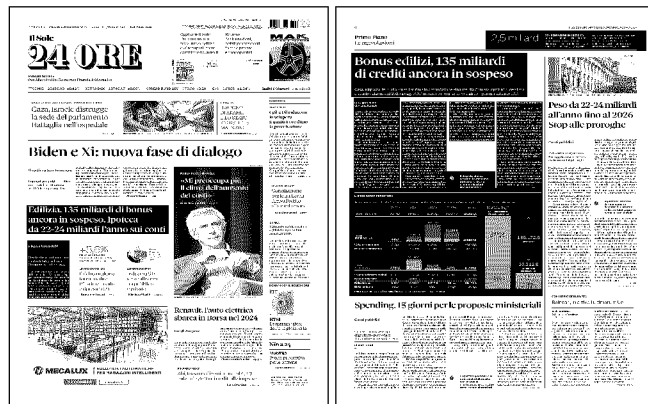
Il Sole
24 ORE

Gaza, israeliani distruggono la sede del parlamento. Battaglia nell'ospedale

Biden e Xi: nuova fase di dialogo

Edilizia, 135 miliardi di bonus ancora in sospeso. Ipoteca da 22-24 miliardi l'anno sui conti

«Mi preoccupa più il clima dell'aumento dei costi»

Renault, l'auto elettrica sbarca in Borsa nel 2024

MECALUX

Primo Piano

Bonus edilizi, 135 miliardi di crediti ancora in sospeso

Peso da 22-24 miliardi all'anno fino al 2026 Stop alle proroghe

Spending, 15 giorni per le proposte ministeriali